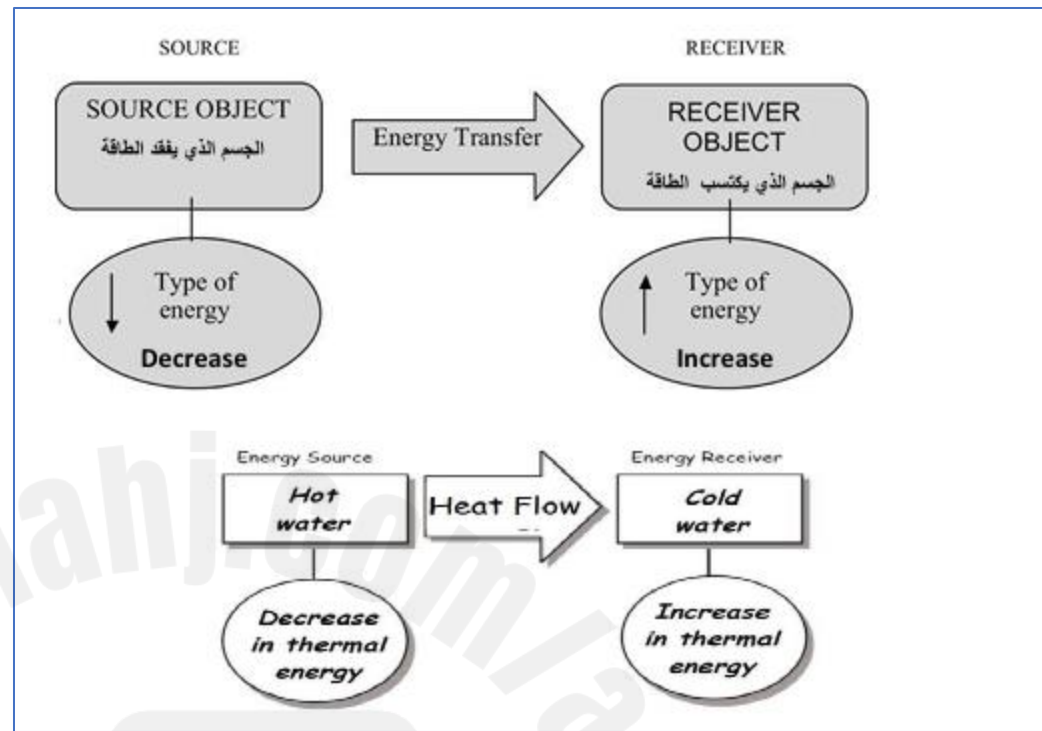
SOURCE

RECEIVER

SOURCE OBJECT
الجسم الذي يفقد الطاقة

Energy Transfer

RECEIVER OBJECT
الجسم الذي يكتسب الطاقة

Type of energy
Decrease

Type of energy
Increase

Energy Source
Hot water

Heat Flow

Energy Receiver
Cold water

Decrease in thermal energy

Increase in thermal energy

almanahj.com/ae